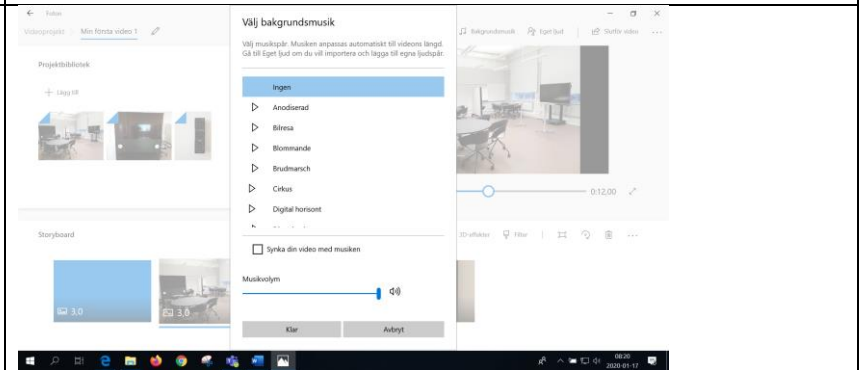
← Foton

Videoprojekt | Min första video 1

Projektbibliotek

+ Lägg till

Storyboard

3,0

3,0

Välj bakgrundsmusik

Välj musikspår. Musiken anpassas automatiskt till videons längd. Gå till Eget ljud om du vill importera och lägga till egna ljudspår.

Ingen

Anodiserad

Bilresa

Blommande

Brudmarsch

Cirkus

Digital horisont

Synka din video med musiken

Musikvolym

Klar

Avbryt

Bakgrundsmusik

Eget ljud

Slutför video

0:12,00

3D-effekter

Filter

08:20
2020-01-17